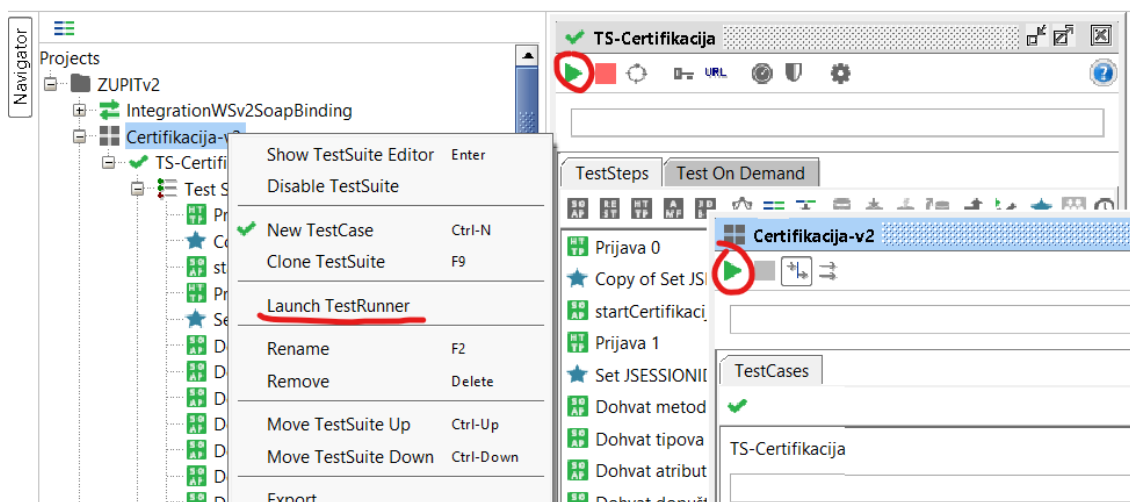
Navigator

Projects
ZUPITv2
IntegrationWSv2SoapBinding
Certifikacija-v2
TS-Certifi
Test S
Pr
Co
st
Pr
Se
D
D
D
D
D
D
D
D

Show TestSuite Editor Enter
Disable TestSuite
New TestCase Ctrl-N
Clone TestSuite F9
Launch TestRunner
Rename F2
Remove Delete
Move TestSuite Up Ctrl-Up
Move TestSuite Down Ctrl-Down
Export

TS-Certifikacija
URL
TestSteps
Test On Demand
Prijava 0
Copy of Set JS
startCertifikaci
Prijava 1
Set JSESSIONID
Dohvat metod
Dohvat tipova
Dohvat atribut
Dohvat dopušt

Certifikacija-v2
TestCases
TS-Certifikacija